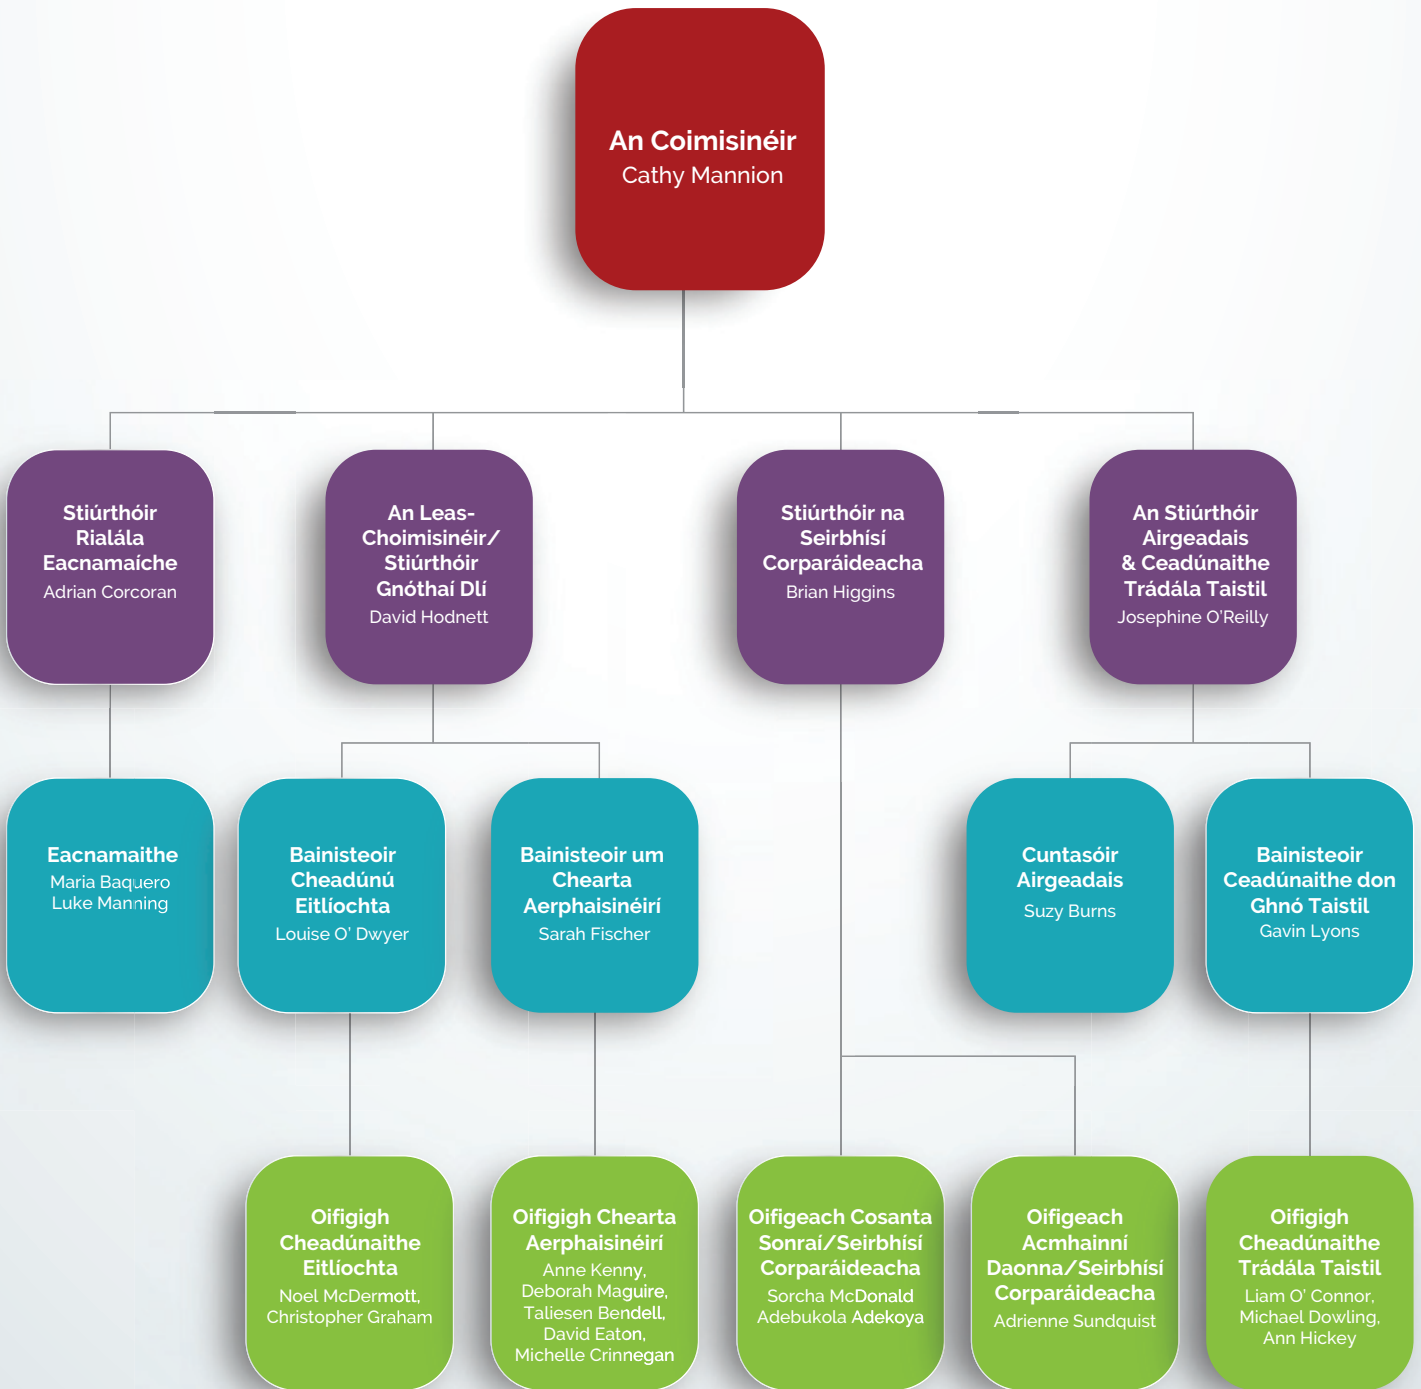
An Coimisinéir
Cathy Mannion

Stiúrthóir Rialála Eacnamaíche
Adrian Corcoran

An Leas-Choimisinéir/ Stiúrthóir Gnóthaí Dlí
David Hodnett

Stiúrthóir na Seirbhísí Corparáideacha
Brian Higgins

An Stiúrthóir Airgeadais & Ceadúnaithe Trádála Taistil
Josephine O'Reilly

Eacnamaithe
Maria Baquero
Luke Manning

Bainisteoir Cheadúnú Eitlíochta
Louise O' Dwyer

Bainisteoir um Chearta Aerphaisinéirí
Sarah Fischer

Cuntasóir Airgeadais
Suzy Burns

Bainisteoir Ceadúnaithe don Ghnó Taistil
Gavin Lyons

Oifigigh Cheadúnaithe Eitlíochta
Noel McDermott, Christopher Graham

Oifigigh Chearta Aerphaisinéirí
Anne Kenny, Deborah Maguire, Taliesen Bendell, David Eaton, Michelle Crinnegan

Oifigeach Cosanta Sonraí/Seirbhísí Corparáideacha
Sorcha McDonald
Adebukola Adekoya

Oifigeach Acmhainní Daonna/Seirbhísí Corparáideacha
Adrienne Sundquist

Oifigigh Cheadúnaithe Trádála Taistil
Liam O' Connor, Michael Dowling, Ann Hickey